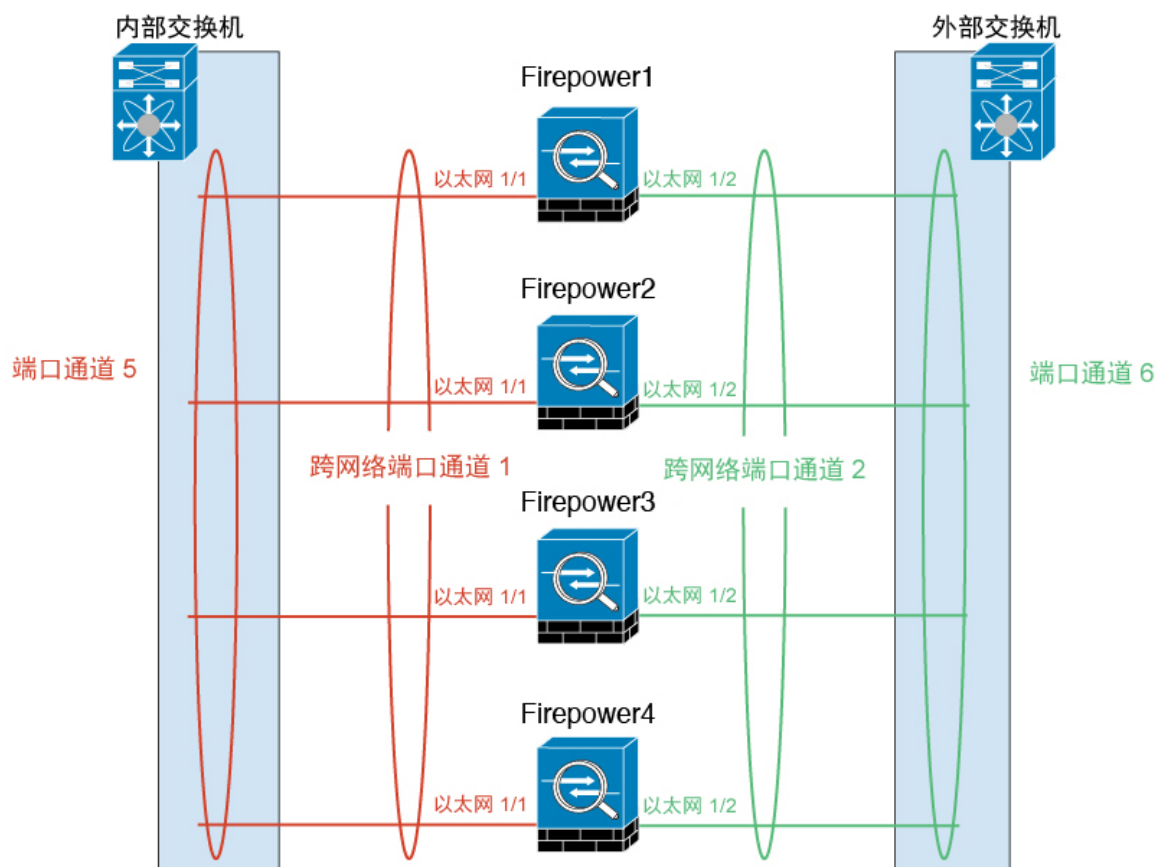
内部交换机

外部交换机

Firepower1

以太网 1/1

以太网 1/2

Firepower2

端口通道 5

以太网 1/1

以太网 1/2

端口通道 6

跨网络端口通道 1

跨网络端口通道 2

Firepower3

以太网 1/1

以太网 1/2

Firepower4

以太网 1/1

以太网 1/2